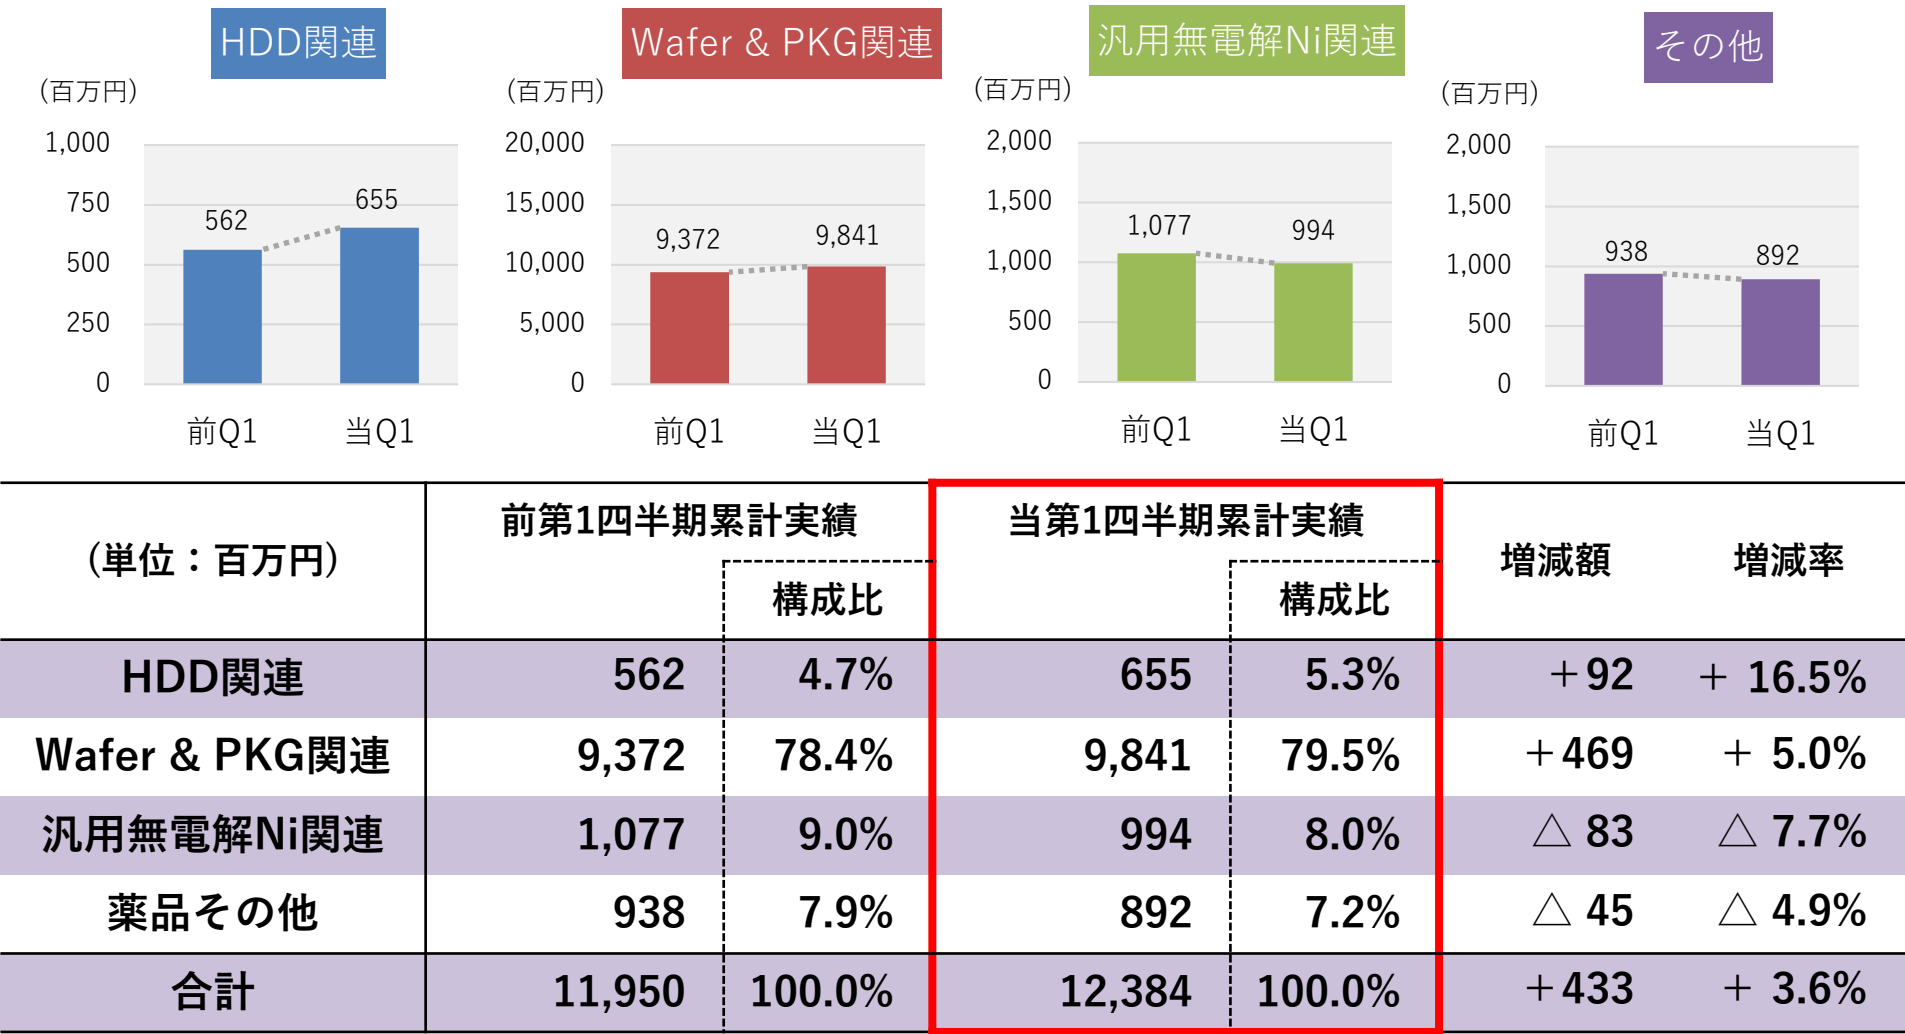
HDD関連

（百万円）

1,000
750
500
250
0

562
655

前Q1
当Q1

Wafer & PKG関連

（百万円）

20,000
15,000
10,000
5,000
0

9,372
9,841

前Q1
当Q1

汎用無電解Ni関連

（百万円）

2,000
1,500
1,000
500
0

1,077
994

前Q1
当Q1

その他

（百万円）

2,000
1,500
1,000
500
0

938
892

前Q1
当Q1

| （単位：百万円） | 前第1四半期累計実績 | 構成比 | 当第1四半期累計実績 | 構成比 | 増減額 | 増減率 |
|---|---|---|---|---|---|---|
| HDD関連 | 562 | 4.7% | 655 | 5.3% | ＋92 | ＋ 16.5% |
| Wafer & PKG関連 | 9,372 | 78.4% | 9,841 | 79.5% | ＋469 | ＋ 5.0% |
| 汎用無電解Ni関連 | 1,077 | 9.0% | 994 | 8.0% | △ 83 | △ 7.7% |
| 薬品その他 | 938 | 7.9% | 892 | 7.2% | △ 45 | △ 4.9% |
| 合計 | 11,950 | 100.0% | 12,384 | 100.0% | ＋433 | ＋ 3.6% |